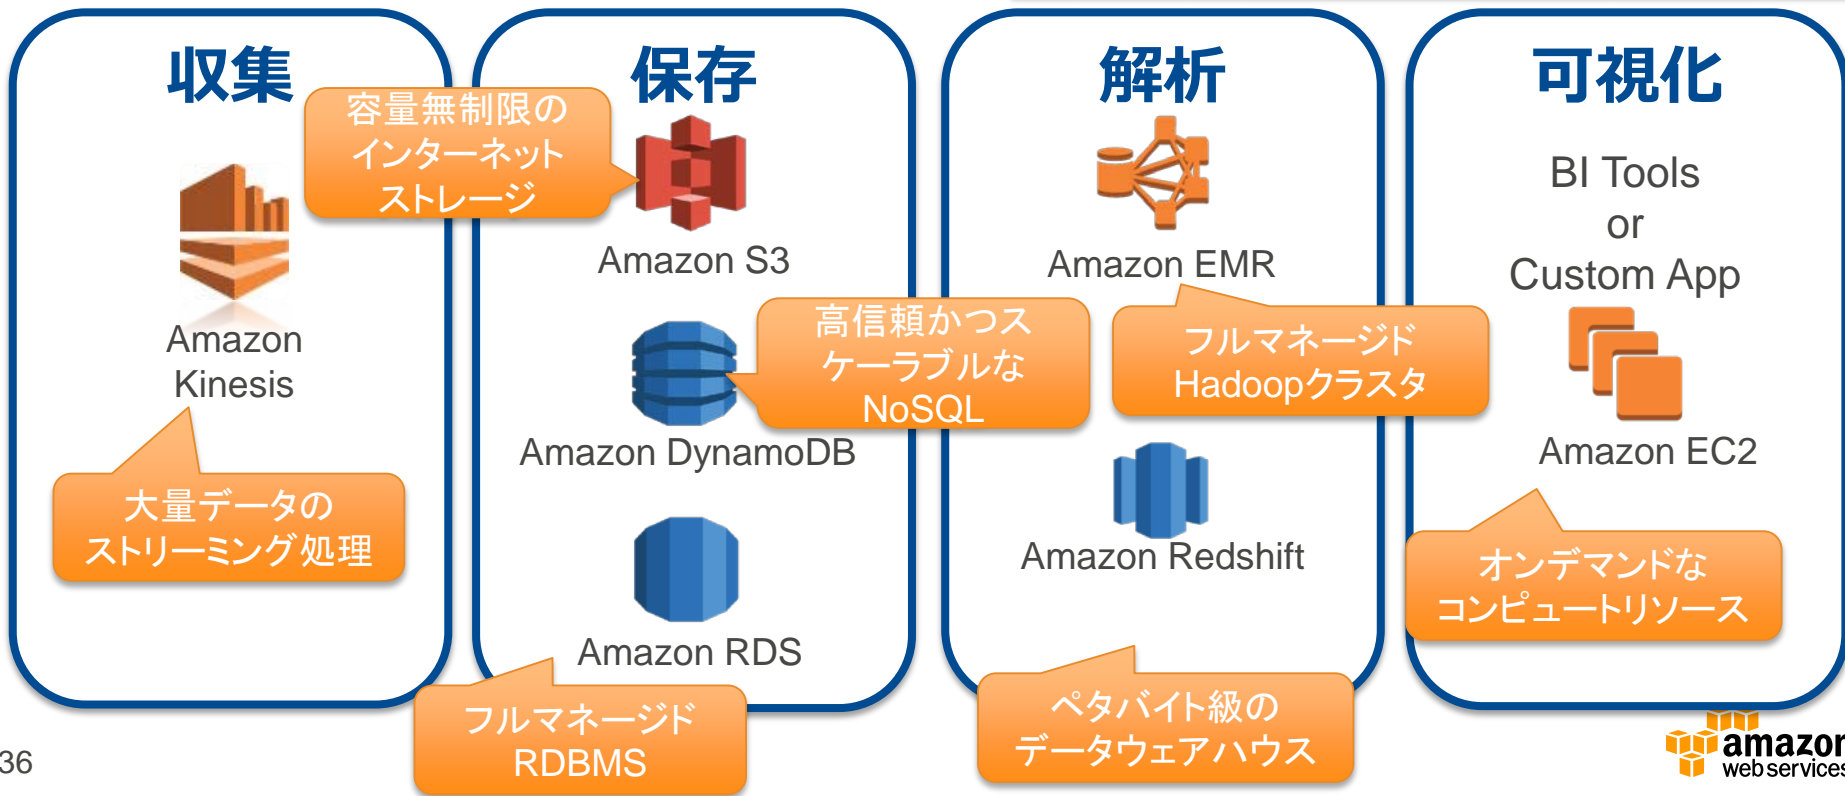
収集

容量無制限のインターネットストレージ

Amazon Kinesis

大量データのストリーミング処理

保存

Amazon S3

Amazon DynamoDB

高信頼かつスケーラブルなNoSQL

Amazon RDS

フルマネージドRDBMS

解析

Amazon EMR

フルマネージドHadoopクラスタ

Amazon Redshift

ペタバイト級のデータウェアハウス

可視化

BI Tools
or
Custom App

Amazon EC2

オンデマンドなコンピュートリソース

36

amazon web services